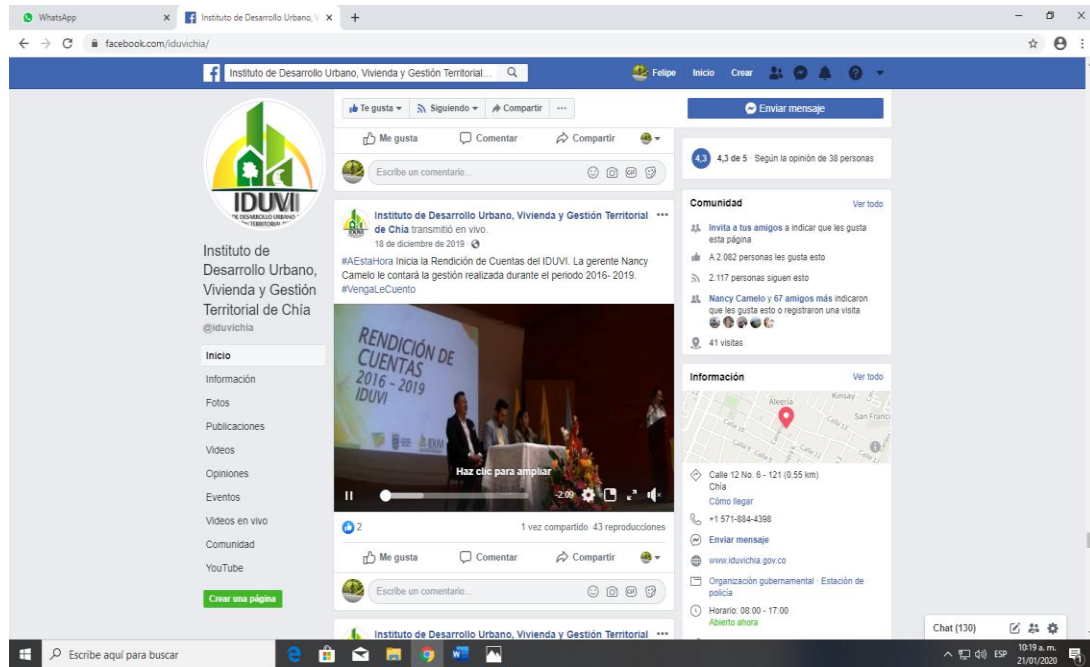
WhatsApp
Instituto de Desarrollo Urbano, V
facebook.com/iduvichia/

Instituto de Desarrollo Urbano, Vivienda y Gestión Territorial...
Felipe Inicio Crear

IDUVI
DE DESARROLLO URBANO TERRITORIAL

Instituto de Desarrollo Urbano, Vivienda y Gestión Territorial de Chía
@iduvichia

Inicio
Información
Fotos
Publicaciones
Videos
Opiniones
Eventos
Videos en vivo
Comunidad
YouTube
Crear una página

Te gusta Siguiendo Compartir ...
Me gusta Comentar Compartir
Escribe un comentario...

Instituto de Desarrollo Urbano, Vivienda y Gestión Territorial de Chía transmitió en vivo.
18 de diciembre de 2019
#AEstaHora Inicia la Rendición de Cuentas del IDUVI. La gerente Nancy Camelo le contará la gestión realizada durante el periodo 2016- 2019. #VengaLeCuento

RENDICIÓN DE CUENTAS 2016 - 2019 IDUVI
Haz clic para ampliar
-2:09

2
1 vez compartido 43 reproducciones
Me gusta Comentar Compartir
Escribe un comentario...
Instituto de Desarrollo Urbano, Vivienda y Gestión Territorial

Enviar mensaje
4,3 4,3 de 5 · Según la opinión de 38 personas

Comunidad Ver todo
Invita a tus amigos a indicar que les gusta esta página
A 2.082 personas les gusta esto
2.117 personas siguen esto
Nancy Camelo y 67 amigos más indicaron que les gusta esto o registraron una visita
41 visitas

Información Ver todo
Alegría Kinsay San Franci
Calle 12 No. 6 - 121 (0,55 km)
Chía
Cómo llegar
+1 571-884-4398
Enviar mensaje
www.iduvichia.gov.co
Organización gubernamental · Estación de policía
Horario: 08:00 - 17:00
Abierto ahora

Chat (130)
Escribe aquí para buscar
ESP 10:19 a. m. 21/01/2020